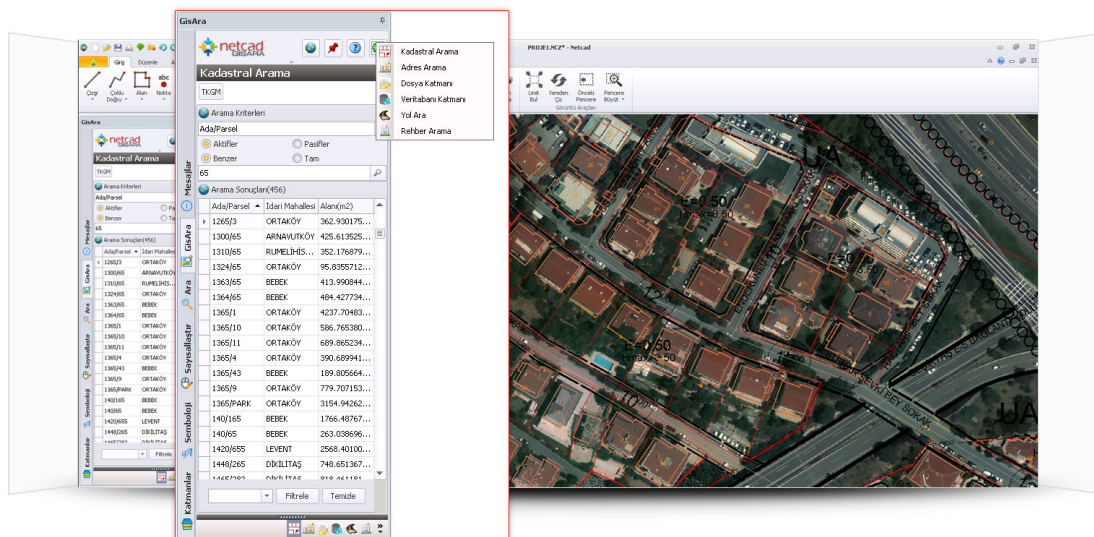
GisAra

netcad GISARA

Kadastral Arama

TKGM

Arama Kriterleri

Ada/Parsel

Aktifler
Pasifler
Benzer
Tam

65

Arama Sonuçları(456)

| Ada/Parsel | İdari Mahallesi | Alanı(m2) |
|---|---|---|
| 1265/3 | ORTAKÖY | 362.930175... |
| 1300/65 | ARNAVUTKÖY | 425.613525... |
| 1310/65 | RUMELİHİS... | 352.176879... |
| 1324/65 | ORTAKÖY | 95.8355712... |
| 1363/65 | BEBEK | 413.990844... |
| 1364/65 | BEBEK | 484.427734... |
| 1365/1 | ORTAKÖY | 4237.70483... |
| 1365/10 | ORTAKÖY | 586.765380... |
| 1365/11 | ORTAKÖY | 689.865234... |
| 1365/4 | ORTAKÖY | 390.689941... |
| 1365/43 | BEBEK | 189.805664... |
| 1365/9 | ORTAKÖY | 779.707153... |
| 1365/PARK | ORTAKÖY | 3154.94262... |
| 140/165 | BEBEK | 1766.48767... |
| 140/65 | BEBEK | 263.038696... |
| 1420/655 | LEVENT | 2568.40100... |
| 1448/265 | DİKİLİTAŞ | 748.651367... |
| 1465/282 | DİKİLİTAŞ | 818.461181 |

Filtrele
Temizle

Mesajlar
GisAra
Ara
Sayısallaştır
Semboloji
Katmanlar

Kadastral Arama
Adres Arama
Dosya Katmanı
Veritabanı Katmanı
Yol Ara
Rehber Arama

PROJE1.NCZ* - Netcad

Giriş
Düzenle
Çizgi
Çoklu Doğru
Alan
Nokta

Limit Bul
Yeniden Çiz
Önceki Pencere
Pencere Büyüt
Görüntü Araçları

L=0.50
L=0.50
UA
UA